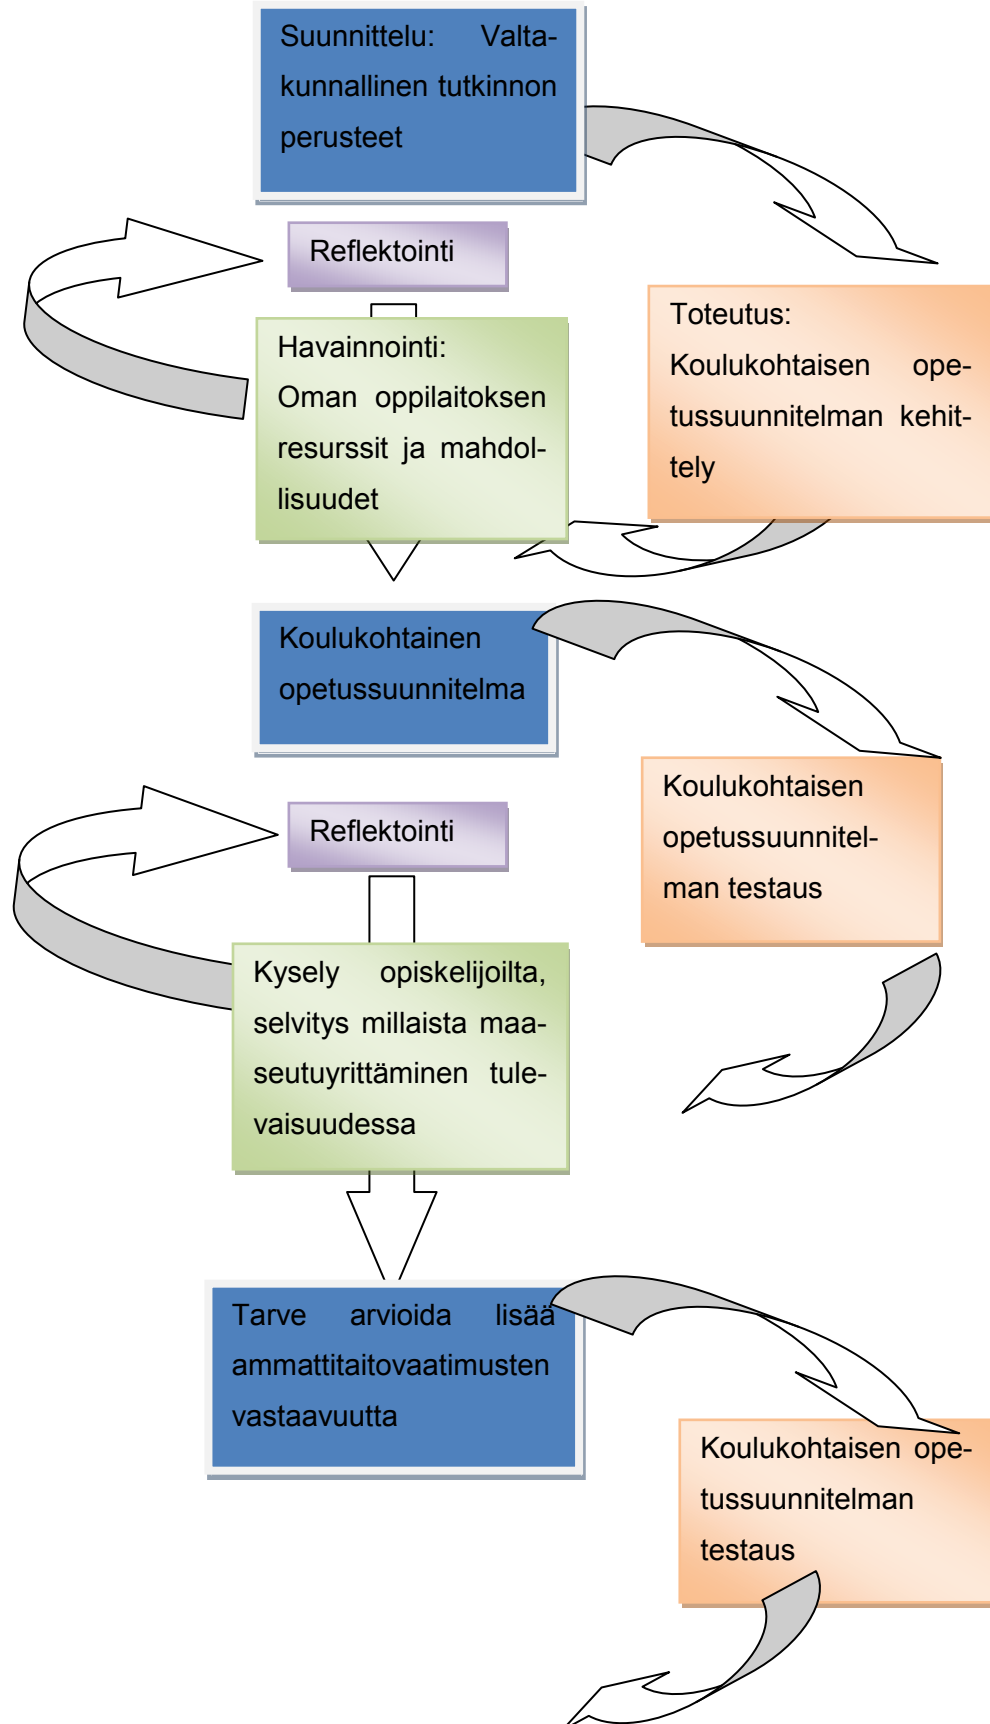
Suunnittelu: Valtakunnallinen tutkinnon perusteet

Reflektointi

Toteutus: Koulukohtaisen opetussuunnitelman kehittely

Havainnointi: Oman oppilaitoksen resurssit ja mahdollisuudet

Koulukohtainen opetussuunnitelma

Koulukohtaisen opetussuunnitelman testaus

Reflektointi

Kysely opiskelijoilta, selvitys millaista maaseutuyrittäminen tulevaisuudessa

Tarve arvioida lisää ammattitaitovaatimusten vastaavuutta

Koulukohtaisen opetussuunnitelman testaus